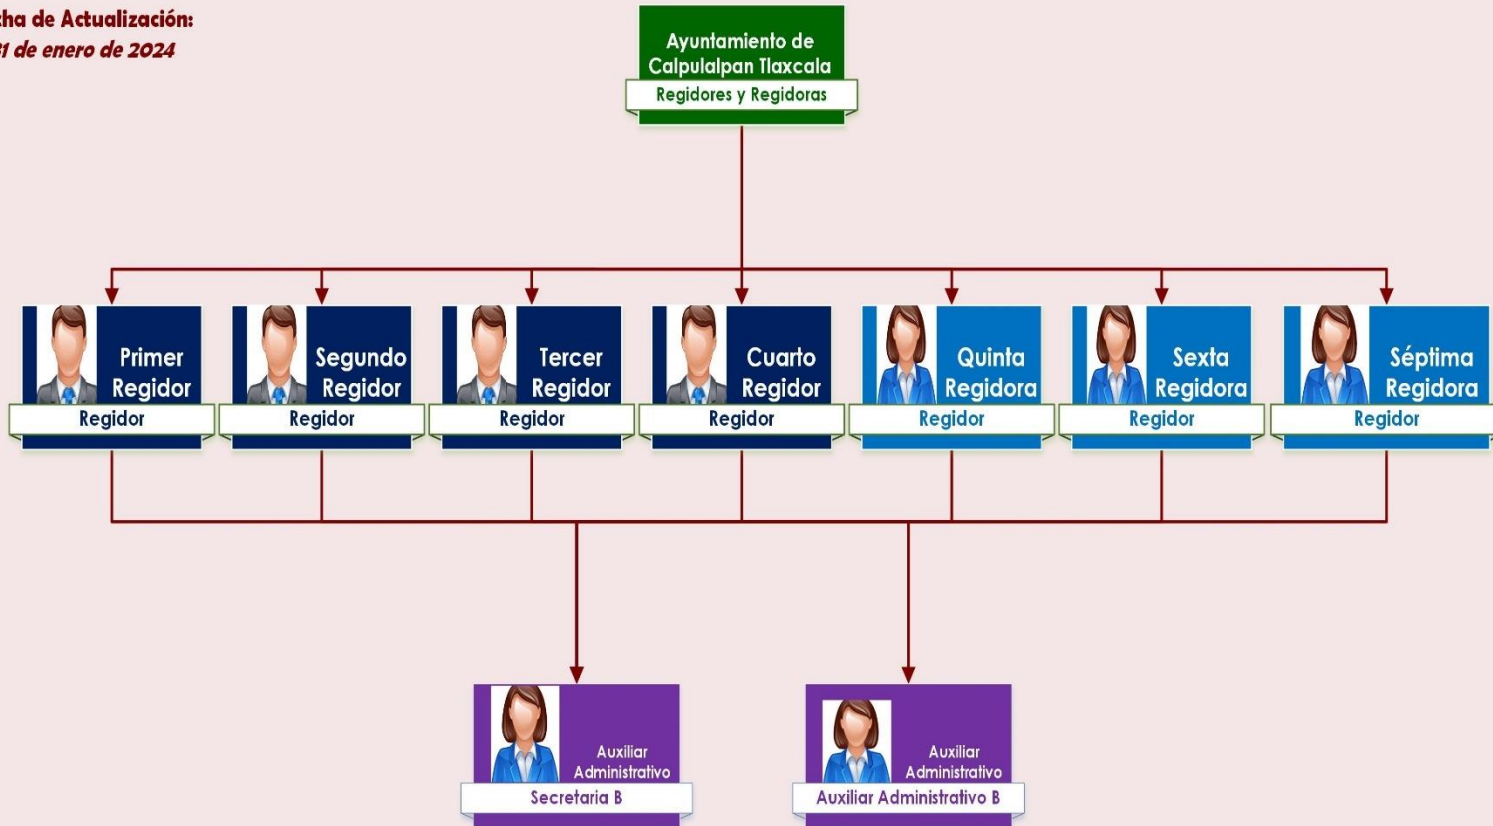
cha de Actualización:
1 de enero de 2024

Ayuntamiento de Calpulalpan Tlaxcala
Regidores y Regidoras

Primer Regidor
Regidor

Segundo Regidor
Regidor

Tercer Regidor
Regidor

Cuarto Regidor
Regidor

Quinta Regidora
Regidor

Sexta Regidora
Regidor

Séptima Regidora
Regidor

Auxiliar Administrativo
Secretaria B

Auxiliar Administrativo
Auxiliar Administrativo B